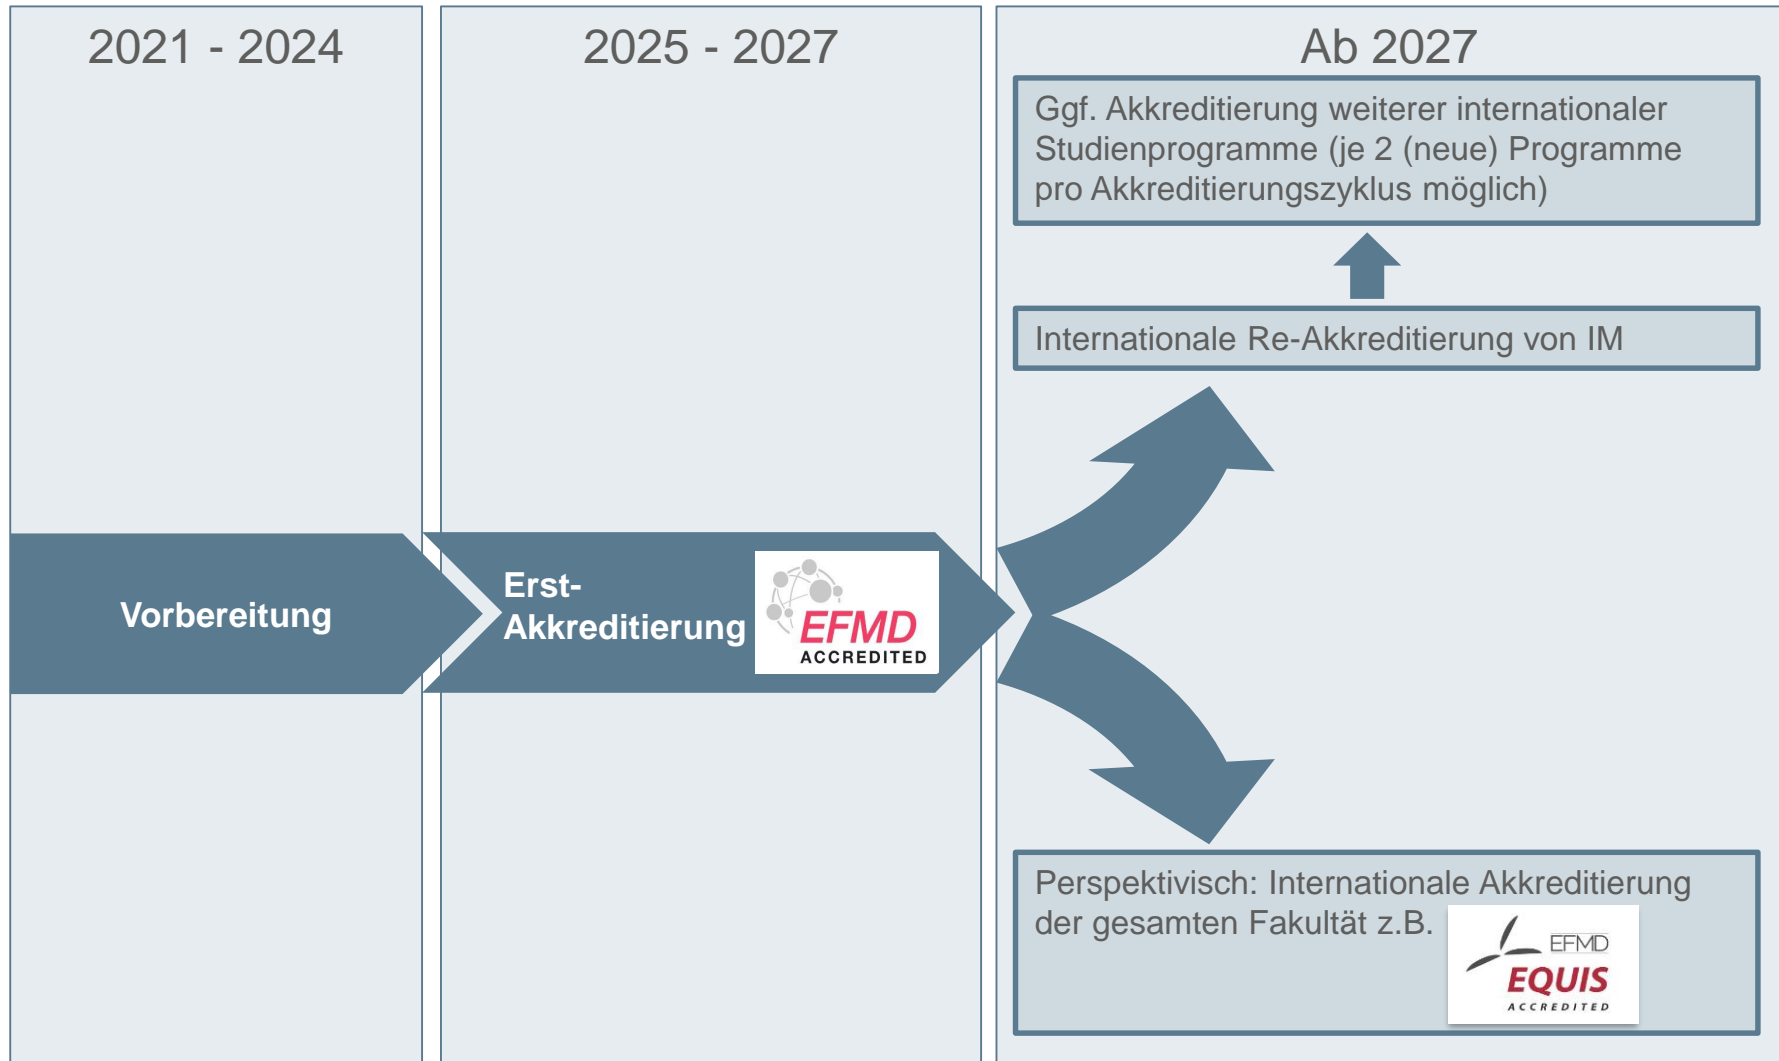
2021 - 2024

2025 - 2027

Ab 2027

Ggf. Akkreditierung weiterer internationaler Studienprogramme (je 2 (neue) Programme pro Akkreditierungszyklus möglich)

Internationale Re-Akkreditierung von IM

Vorbereitung

Erst-Akkreditierung

EFMD ACCREDITED

Perspektivisch: Internationale Akkreditierung der gesamten Fakultät z.B.

EFMD EQUIS ACCREDITED